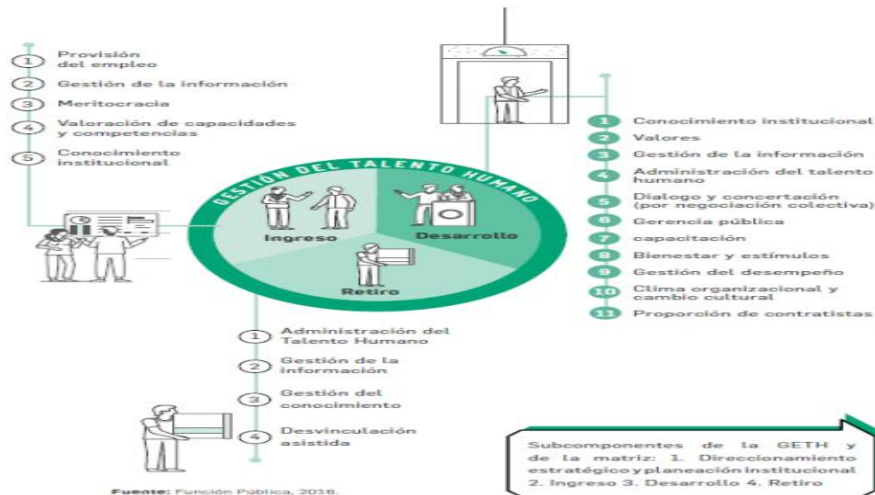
1 Provisión del empleo
2 Gestión de la información
3 Meritocracia
4 Valoración de capacidades y competencias
5 Conocimiento institucional

GESTIÓN DEL TALENTO HUMANO
Ingreso
Desarrollo
Retiro

1 Conocimiento institucional
2 Valores
3 Gestión de la información
4 Administración del talento humano
5 Dialogo y concertación (por negociación colectiva)
6 Gerencia pública
7 capacitación
8 Bienestar y estímulos
9 Gestión del desempeño
10 Clima organizacional y cambio cultural
11 Proporción de contratistas

1 Administración del Talento Humano
2 Gestión de la información
3 Gestión del conocimiento
4 Desvinculación asistida

Subcomponentes de la GETH y de la matriz: 1. Direccionamiento estratégico y planeación institucional 2. Ingreso 3. Desarrollo 4. Retiro

Fuente: Función Pública, 2018.